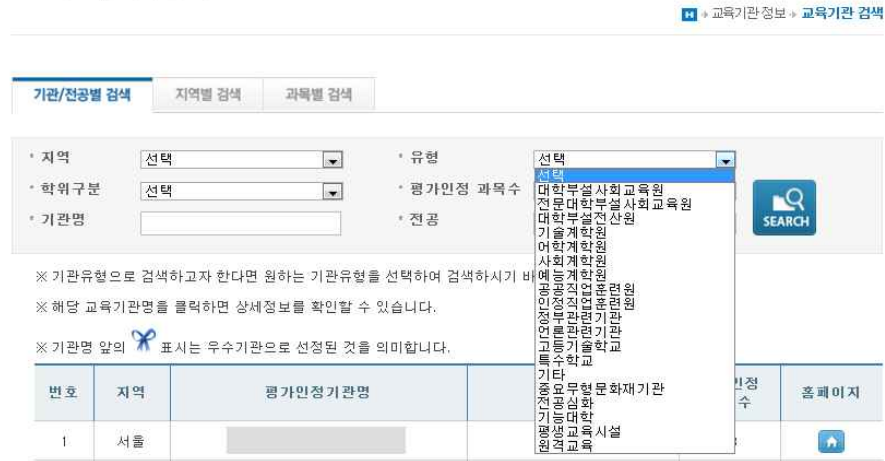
H › 교육기관정보 › 교육기관 검색

기관/전공별 검색 | 지역별 검색 | 과목별 검색

지역 선택
유형 선택
학위구분 선택
평가인정 과목수
기관명
전공

선택
대학부설사회교육원
전문대학부설사회교육원
대학부설전산원
기술계학원
어학계학원
사회계학원
예능계학원
공공직업훈련원
인정직업훈련원
정부관련기관
언론관련기관
고등기술학교
특수학교
기타
중요무형문화재기관
전공심화
기능대학
평생교육시설
원격교육

SEARCH

※ 기관유형으로 검색하고자 한다면 원하는 기관유형을 선택하여 검색하시기 바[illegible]

※ 해당 교육기관명을 클릭하면 상세정보를 확인할 수 있습니다.

※ 기관명 앞의 표시는 우수기관으로 선정된 것을 의미합니다.

| 번호 | 지역 | 평가인정기관명 | | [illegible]인정 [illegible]수 | 홈페이지 |
|---|---|---|---|---|---|
| 1 | 서울 | | | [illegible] | |